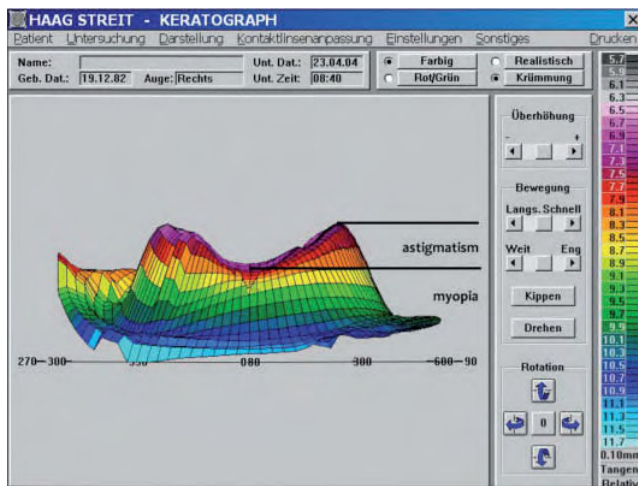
HAAG STREIT - KERATOGRAPH

Patient Untersuchung Darstellung Kontaktlinsenanpassung Einstellungen Sonstiges Drucken

Name:
Geb. Dat.: 19.12.82 Auge: Rechts
Unt. Dat.: 23.04.04
Unt. Zeit: 08:40

Farbig
Rot/Grün
Realistisch
Krümmung

Überhöhung
- +

Bewegung
Langs. Schnell
Weit Eng

Kippen
Drehen

Rotation
0

astigmatism
myopia

270—300— 330 —080— 300 —600—90

5.7
5.9
6.1
6.3
6.5
6.7
6.9
7.1
7.3
7.5
7.7
7.9
8.1
8.3
8.5
8.7
8.9
9.1
9.3
9.5
9.7
9.9
10.1
10.3
10.5
10.7
10.9
11.1
11.3
11.5
11.7
0.10mm
Tangen
Relativ